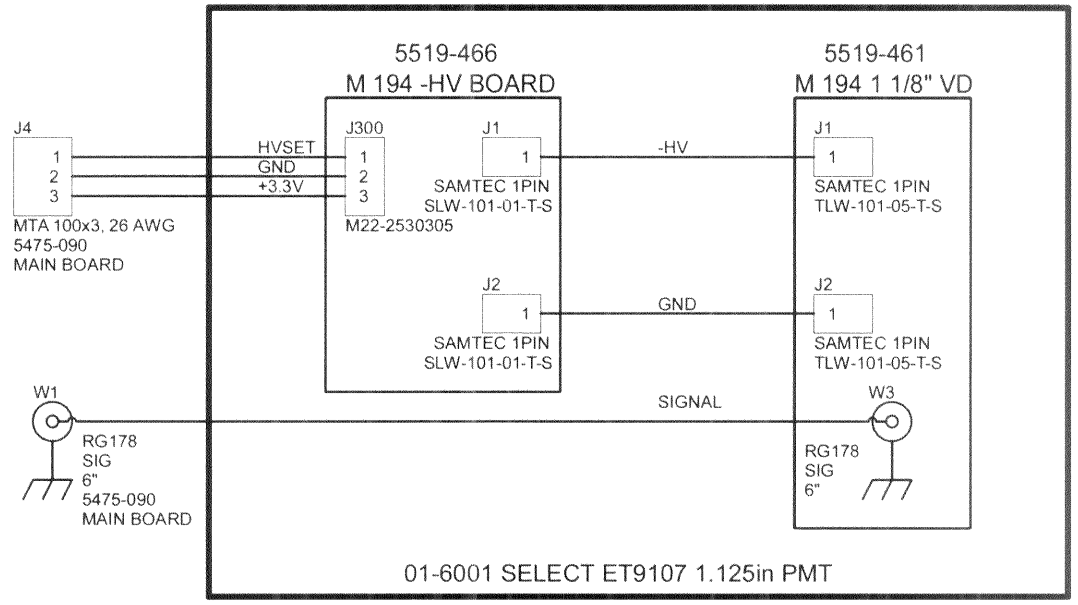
5519-466
M 194 -HV BOARD

5519-461
M 194 1 1/8" VD

J4
1
2
3
MTA 100x3, 26 AWG
5475-090
MAIN BOARD

HVSET
GND
+3.3V

J300
1
2
3
M22-2530305

J1
1
SAMTEC 1PIN
SLW-101-01-T-S

-HV

J1
1
SAMTEC 1PIN
TLW-101-05-T-S

J2
1
SAMTEC 1PIN
SLW-101-01-T-S

GND

J2
1
SAMTEC 1PIN
TLW-101-05-T-S

W1
RG178
SIG
6"
5475-090
MAIN BOARD

SIGNAL

W3
RG178
SIG
6"

01-6001 SELECT ET9107 1.125in PMT